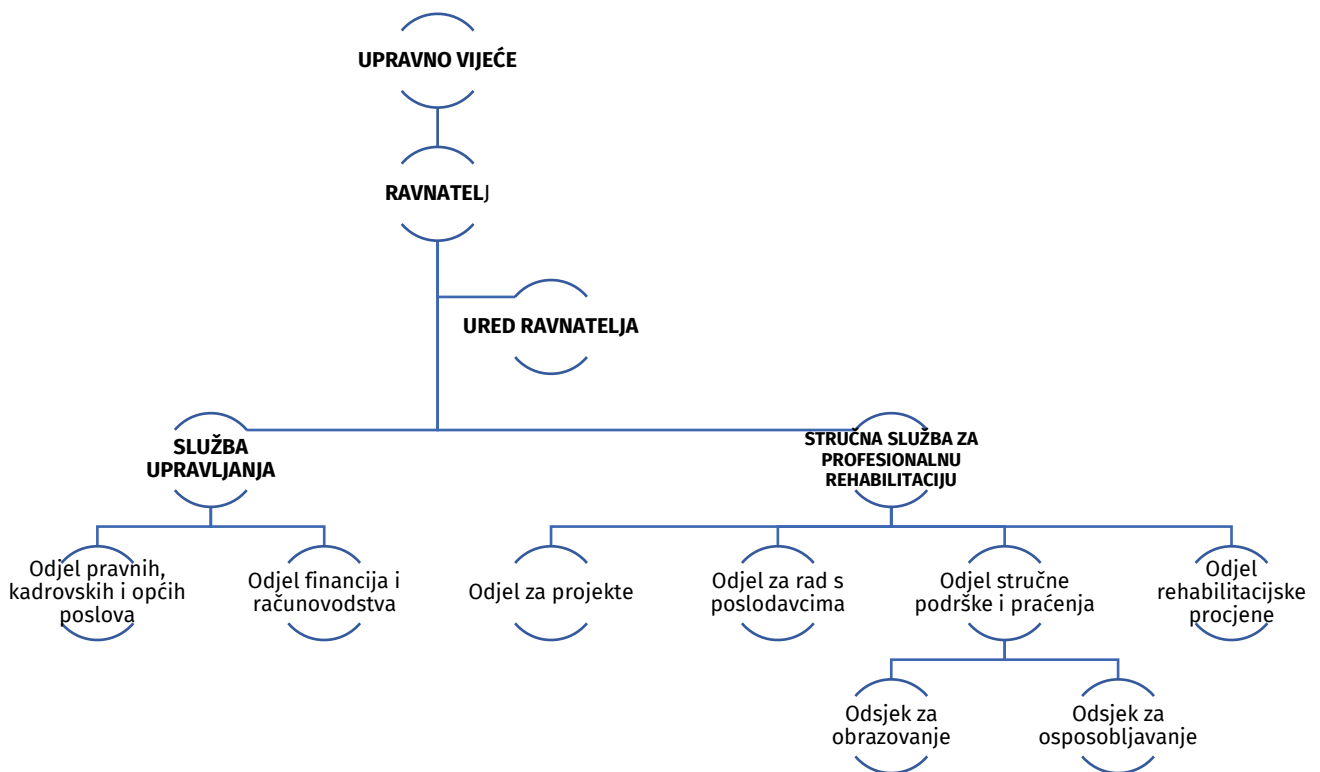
UPRAVNO VIJEĆE

RAVNATELJ

URED RAVNATELJA

SLUŽBA UPRAVLJANJA

STRUČNA SLUŽBA ZA PROFESIONALNU REHABILITACIJU

Odjel pravnih, kadrovskih i općih poslova

Odjel financija i računovodstva

Odjel za projekte

Odjel za rad s poslodavcima

Odjel stručne podrške i praćenja

Odjel rehabilitacijske procjene

Odsjek za obrazovanje

Odsjek za osposobljavanje